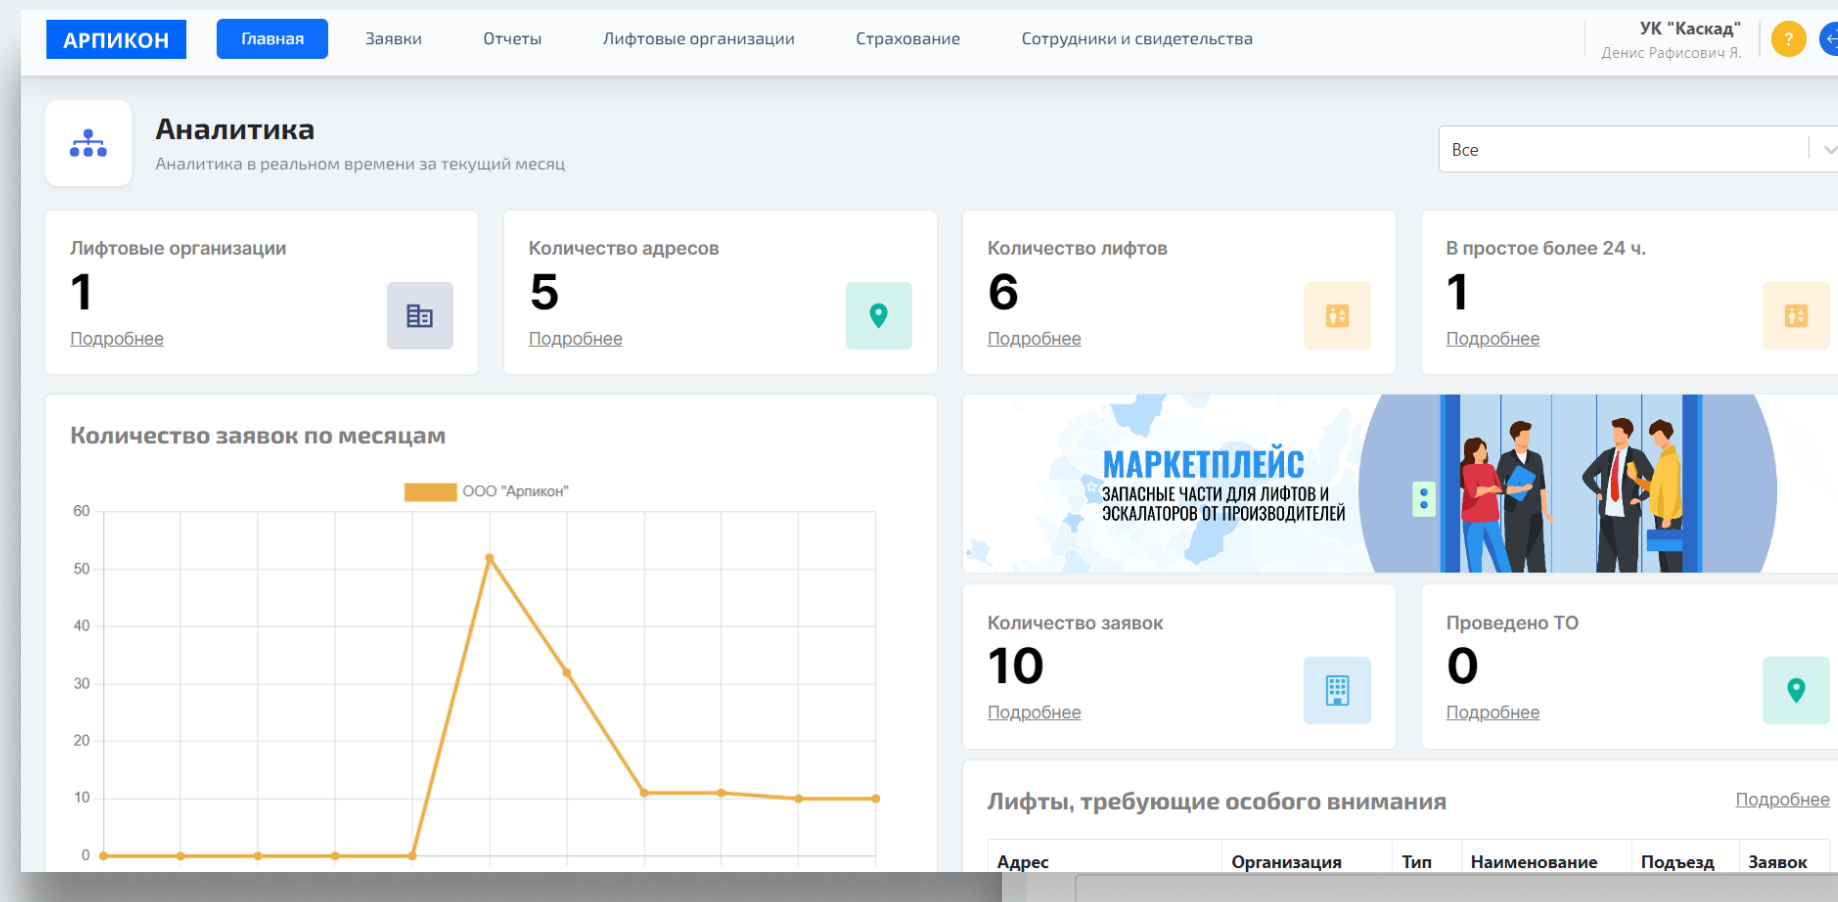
АРПИКОН

Главная Заявки Отчеты Лифтовые организации Страхование Сотрудники и свидетельства

УК "Каскад"
Денис Рафисович Я.

?

Аналитика
Аналитика в реальном времени за текущий месяц

Все

Лифтовые организации
1
Подробнее

Количество адресов
5
Подробнее

Количество лифтов
6
Подробнее

В простое более 24 ч.
1
Подробнее

Количество заявок по месяцам

ООО "Арпикон"

60
50
40
30
20
10
0

МАРКЕТПЛЕЙС
ЗАПАСНЫЕ ЧАСТИ ДЛЯ ЛИФТОВ И ЭСКАЛАТОРОВ ОТ ПРОИЗВОДИТЕЛЕЙ

Количество заявок
10
Подробнее

Проведено ТО
0
Подробнее

Лифты, требующие особого внимания
Подробнее

| Адрес | Организация | Тип | Наименование | Подъезд | Заявок |
|---|---|---|---|---|---|